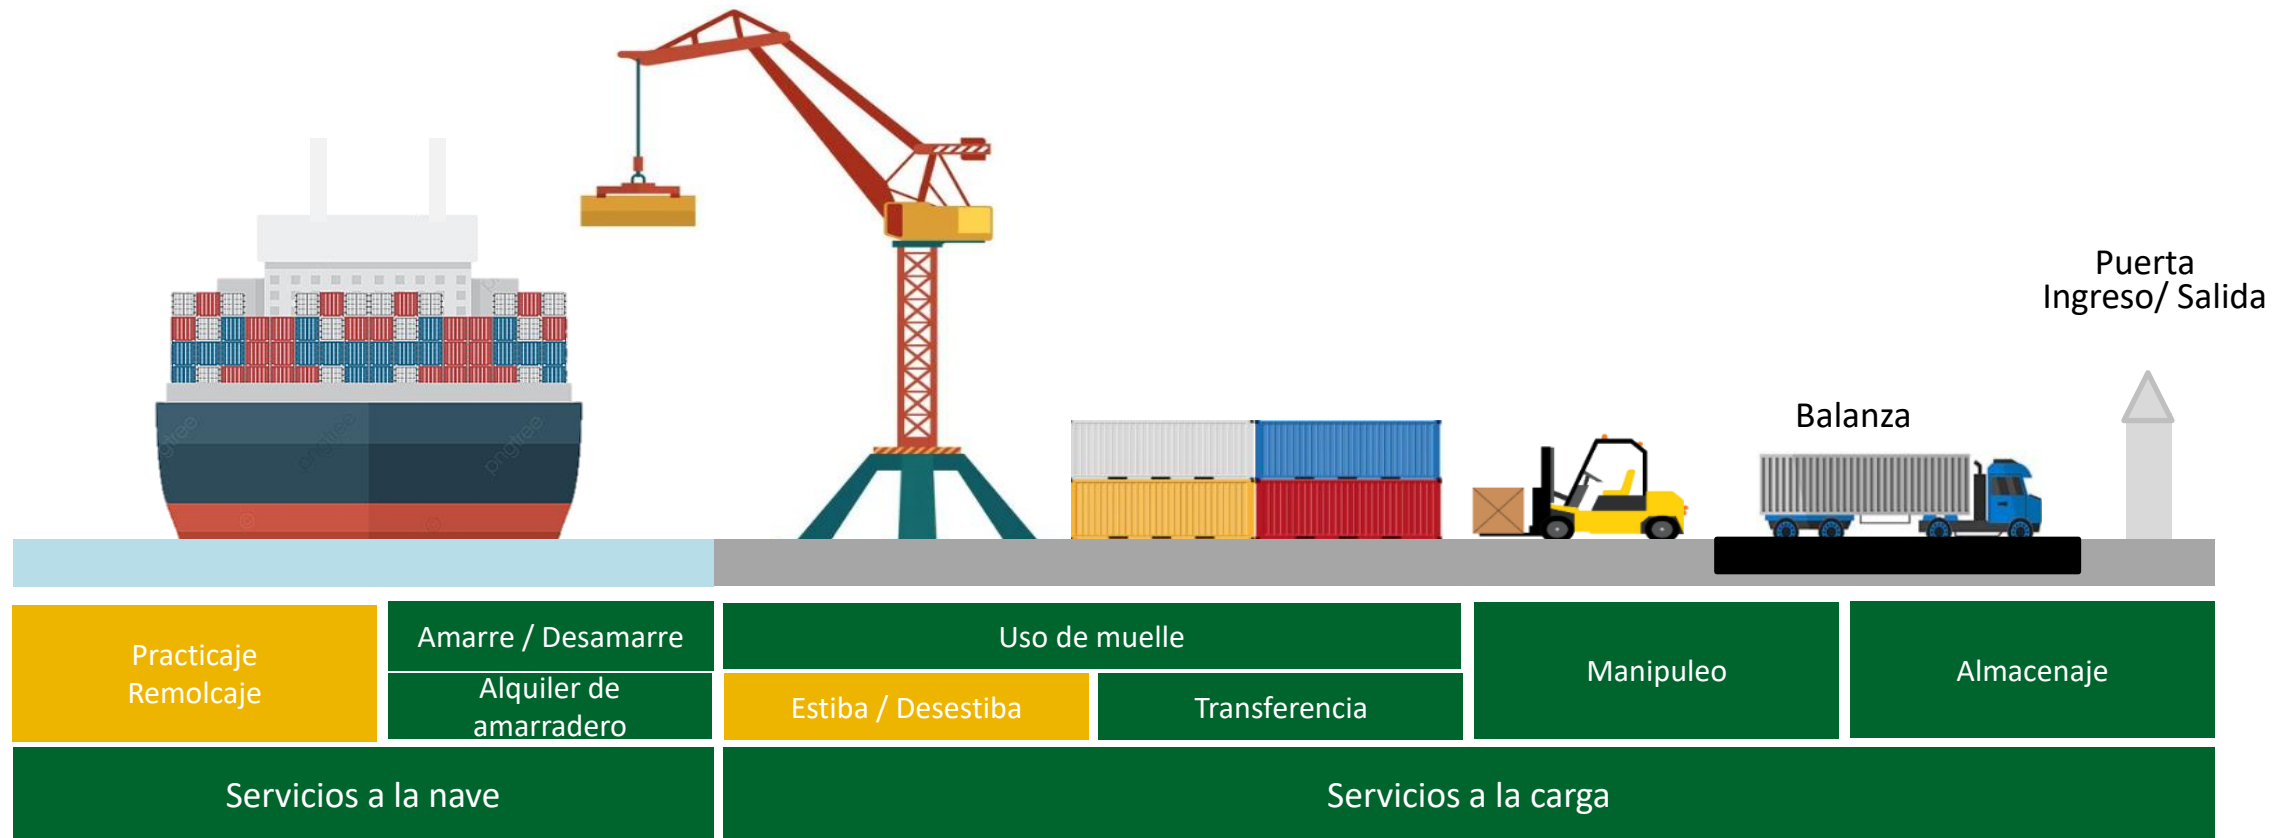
Puerta Ingreso/ Salida

Balanza

Practicaje
Remolcaje

Amarre / Desamarre

Alquiler de amarradero

Uso de muelle

Estiba / Desestiba

Transferencia

Manipuleo

Almacenaje

Servicios a la nave

Servicios a la carga